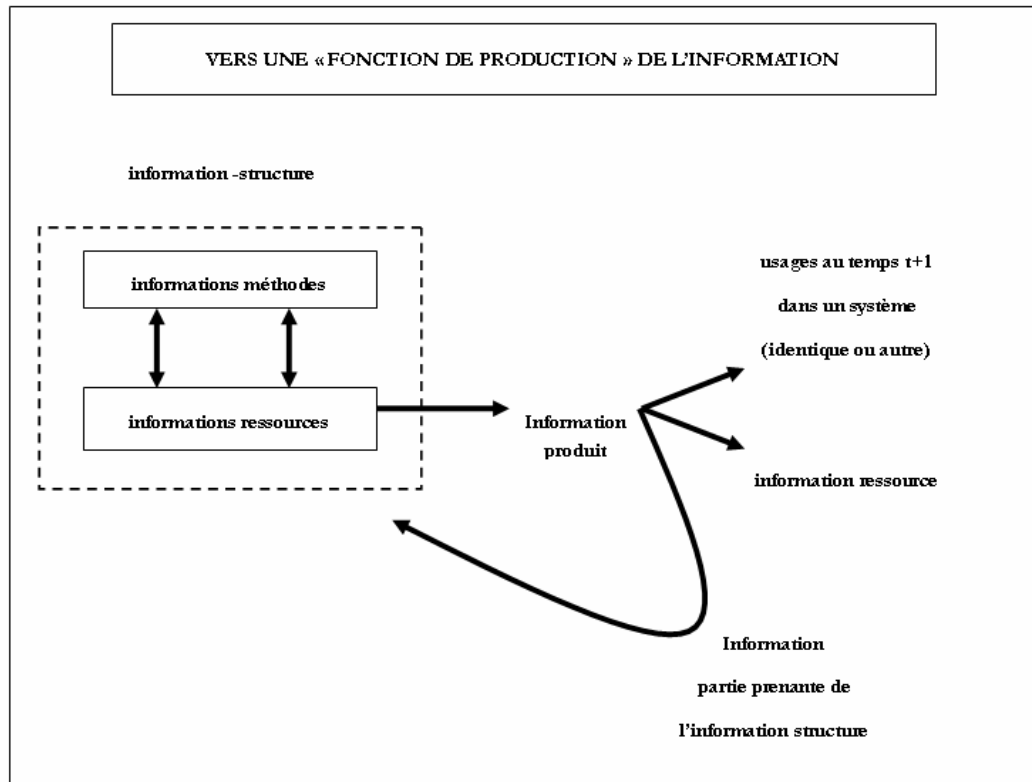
VERS UNE « FONCTION DE PRODUCTION » DE L'INFORMATION

information -structure

informations méthodes

informations ressources

Information produit

usages au temps t+1 dans un système (identique ou autre)

information ressource

Information partie prenante de l'information structure